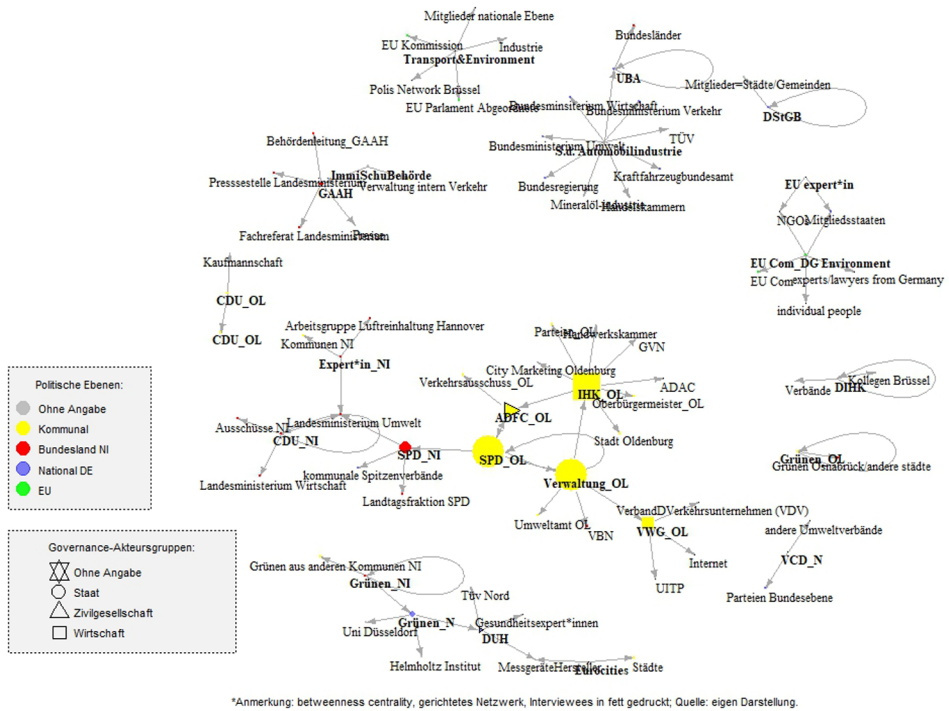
Mitglieder nationale Ebene

EU Kommission
Industrie
Transport&Environment
Polis Network Brüssel
EU Parlament Abgeordnete

Bundesländer
UBA
Mitglieder=Städte/Gemeinden
DStGB
Bundesministerium Wirtschaft
Bundesministerium Verkehr
TÜV
Bundesministerium Umwelt
Sd. Automobilindustrie
Kraftfahrzeugbundesamt
Bundesregierung
Mineralöl-Industrie
Handelskammern

Behördenleitung_GAAH
ImmiSchuBehörde
Pressestelle Landesministerium
Verwaltung intern Verkehr
GAAH
Fachreferat Landesministerium
Presse

EU expert*in
NGOs
Mitgliedsstaaten
EU Com_DG Environment
EU Com
experts/lawyers from Germany
individual people

Kaufmannschaft
CDU_OL
CDU_OL

Arbeitsgruppe Luftreinhaltung Hannover
Kommunen NI
Expert*in_NI

Parteien_OL
Handwerkskammer
GVN
City Marketing Oldenburg
Verkehrsausschuss_OL
IHK_OL
ADAC
Oberbürgermeister_OL
ADFC_OL

Verbände
DIHK
Kollegen Brüssel

Ausschüsse NI
Landesministerium Umwelt
CDU_NI
SPD_NI
SPD_OL
Stadt Oldenburg
kommunale Spitzenverbände
Landesministerium Wirtschaft
Landtagsfraktion SPD
Verwaltung_OL

Grünen_OL
Grünen Osnabrück/andere städte

Umweltamt OL
VBN
VerbandDVerkehrsunternehmen (VDV)
VWG_OL
Internet
UITP

andere Umweltverbände
VCD_N
Parteien Bundesebene

Politische Ebenen:
Ohne Angabe
Kommunal
Bundesland NI
National DE
EU

Governance-Akteursgruppen:
Ohne Angabe
Staat
Zivilgesellschaft
Wirtschaft

Grünen aus anderen Kommunen NI
Grünen_NI
Tüv Nord
Grünen_N
Gesundheitsexpert*innen
Uni Düsseldorf
DUH
Helmholtz Institut
MessgeräteHersteller
Eurocities
Städte

*Anmerkung: betweenness centrality, gerichtetes Netzwerk, Interviewees in fett gedruckt; Quelle: eigen Darstellung.